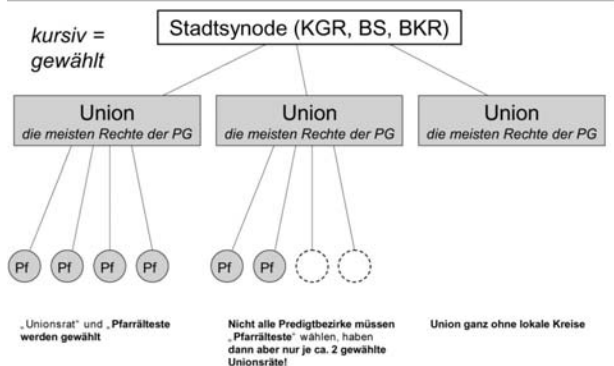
kursiv = gewählt

Stadtsynode (KGR, BS, BKR)

Union
die meisten Rechte der PG

Union
die meisten Rechte der PG

Union
die meisten Rechte der PG

Pf Pf Pf Pf

Pf Pf

„Unionsrat" und „Pfarrälteste werden gewählt

Nicht alle Predigtbezirke müssen „Pfarrälteste" wählen, haben dann aber nur je ca. 2 gewählte Unionsräte!

Union ganz ohne lokale Kreise